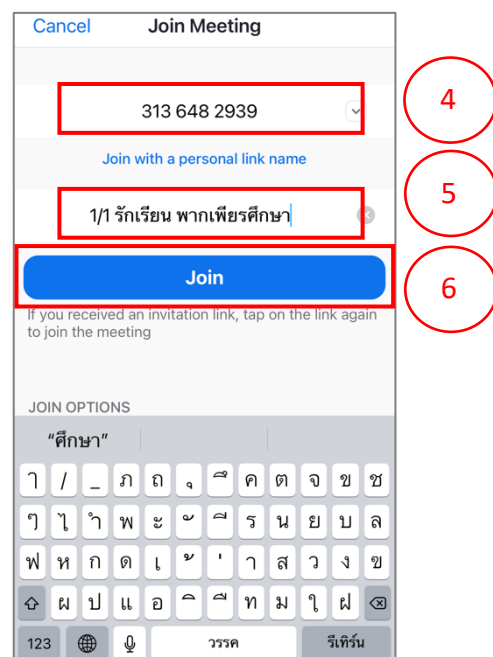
Cancel Join Meeting

313 648 2939

4

Join with a personal link name

1/1 รักเรียน พากเพียรศึกษา

5

Join

6

If you received an invitation link, tap on the link again to join the meeting

JOIN OPTIONS

"ศึกษา"

ๅ / _ ภ ถ ุ ึ ค ต จ ข ช

ๆ ไ ำ พ ะ ั ี ร น ย บ ล

ฟ ห ก ด เ ้ ่ า ส ว ง ข

ผ ป แ อ ิ ื ท ม ใ ฝ

123 วรรค รีเทิร์น